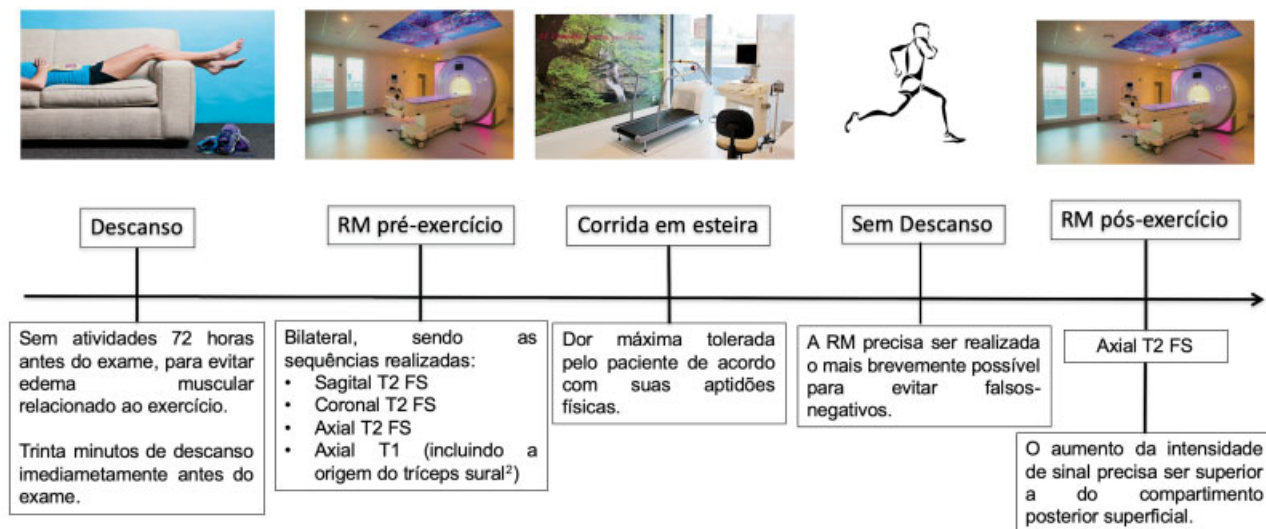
Descanso

RM pré-exercício

Corrida em esteira

Sem Descanso

RM pós-exercício

Sem atividades 72 horas antes do exame, para evitar edema muscular relacionado ao exercício.

Trinta minutos de descanso imediametamente antes do exame.

Bilateral, sendo as sequências realizadas:
• Sagital T2 FS
• Coronal T2 FS
• Axial T2 FS
• Axial T1 (incluindo a origem do tríceps sural$^2$)

Dor máxima tolerada pelo paciente de acordo com suas aptidões físicas.

A RM precisa ser realizada o mais brevemente possível para evitar falsos-negativos.

Axial T2 FS

O aumento da intensidade de sinal precisa ser superior a do compartimento posterior superficial.